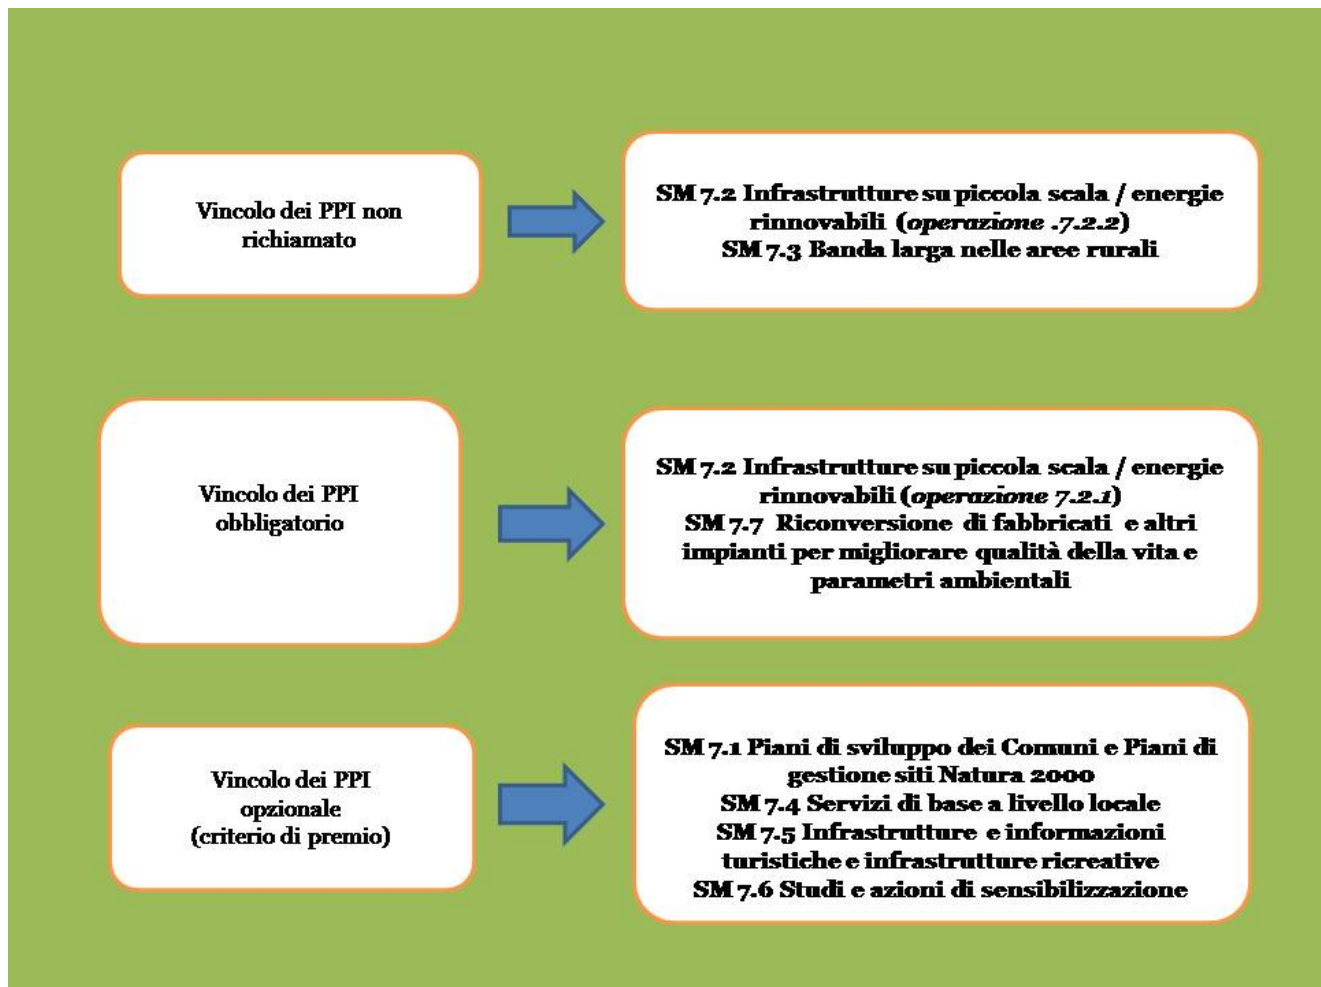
Vincolo dei PPI non richiamato

SM 7.2 Infrastrutture su piccola scala / energie rinnovabili (*operazione .7.2.2*)
SM 7.3 Banda larga nelle aree rurali

Vincolo dei PPI obbligatorio

SM 7.2 Infrastrutture su piccola scala / energie rinnovabili (*operazione 7.2.1*)
SM 7.7 Riconversione di fabbricati e altri impianti per migliorare qualità della vita e parametri ambientali

Vincolo dei PPI opzionale
(criterio di premio)

SM 7.1 Piani di sviluppo dei Comuni e Piani di gestione siti Natura 2000
SM 7.4 Servizi di base a livello locale
SM 7.5 Infrastrutture e informazioni turistiche e infrastrutture ricreative
SM 7.6 Studi e azioni di sensibilizzazione